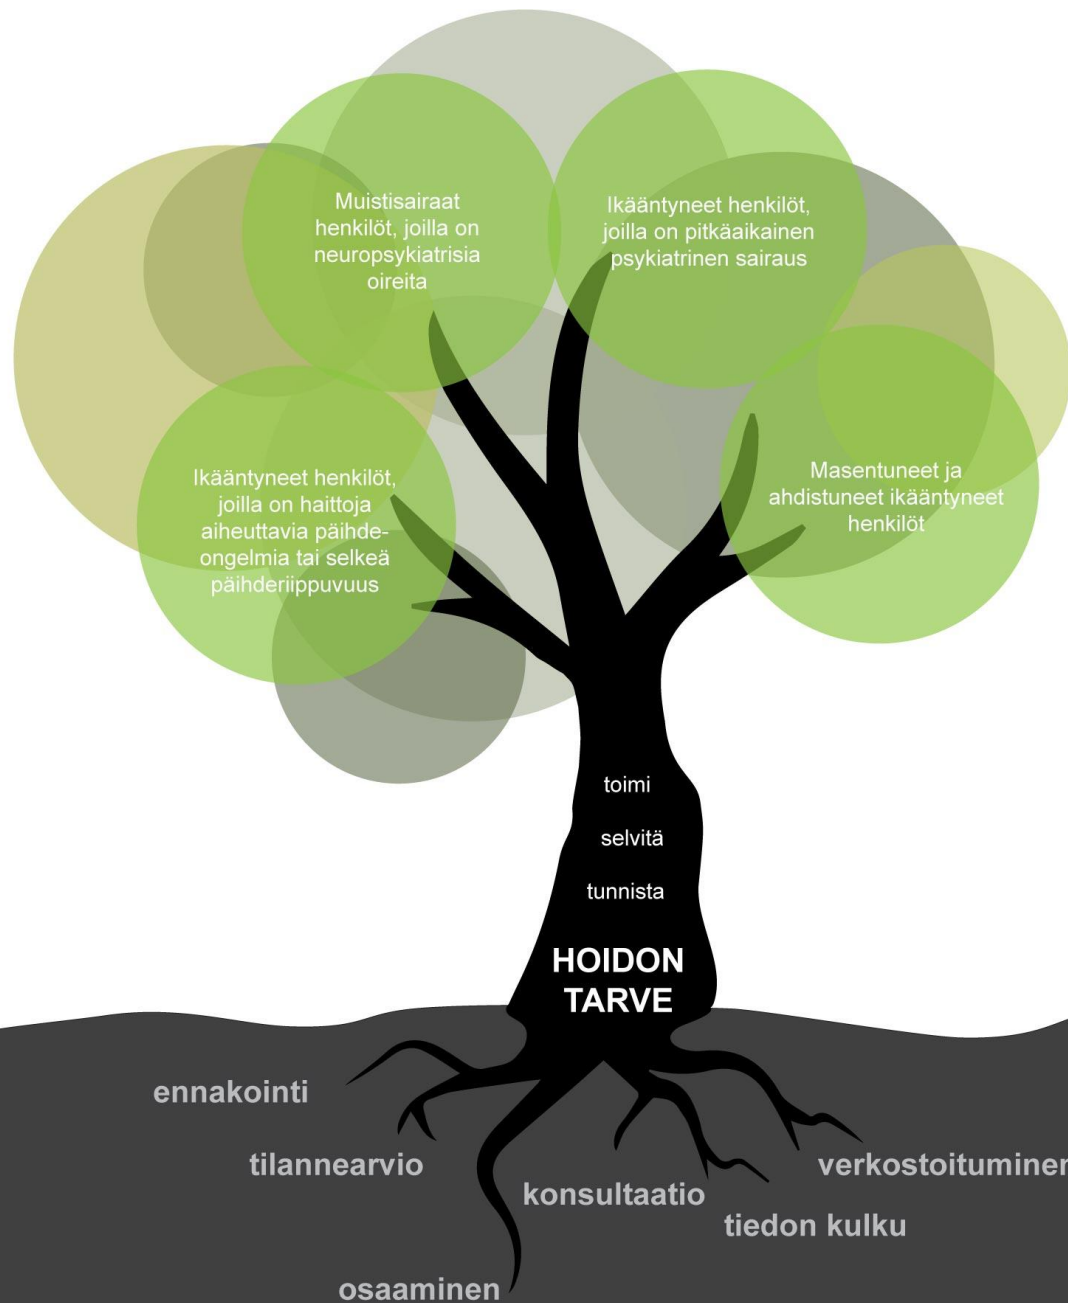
Muistisairaat henkilöt, joilla on neuropsykiatrisia oireita

Ikääntyneet henkilöt, joilla on pitkäaikainen psykiatrinen sairaus

Ikääntyneet henkilöt, joilla on haittoja aiheuttavia päihdeongelmia tai selkeä päihderiippuvuus

Masentuneet ja ahdistuneet ikääntyneet henkilöt

toimi

selvitä

tunnista

HOIDON TARVE

ennakointi

tilannearvio

konsultaatio

verkostoituminen

tiedon kulku

osaaminen